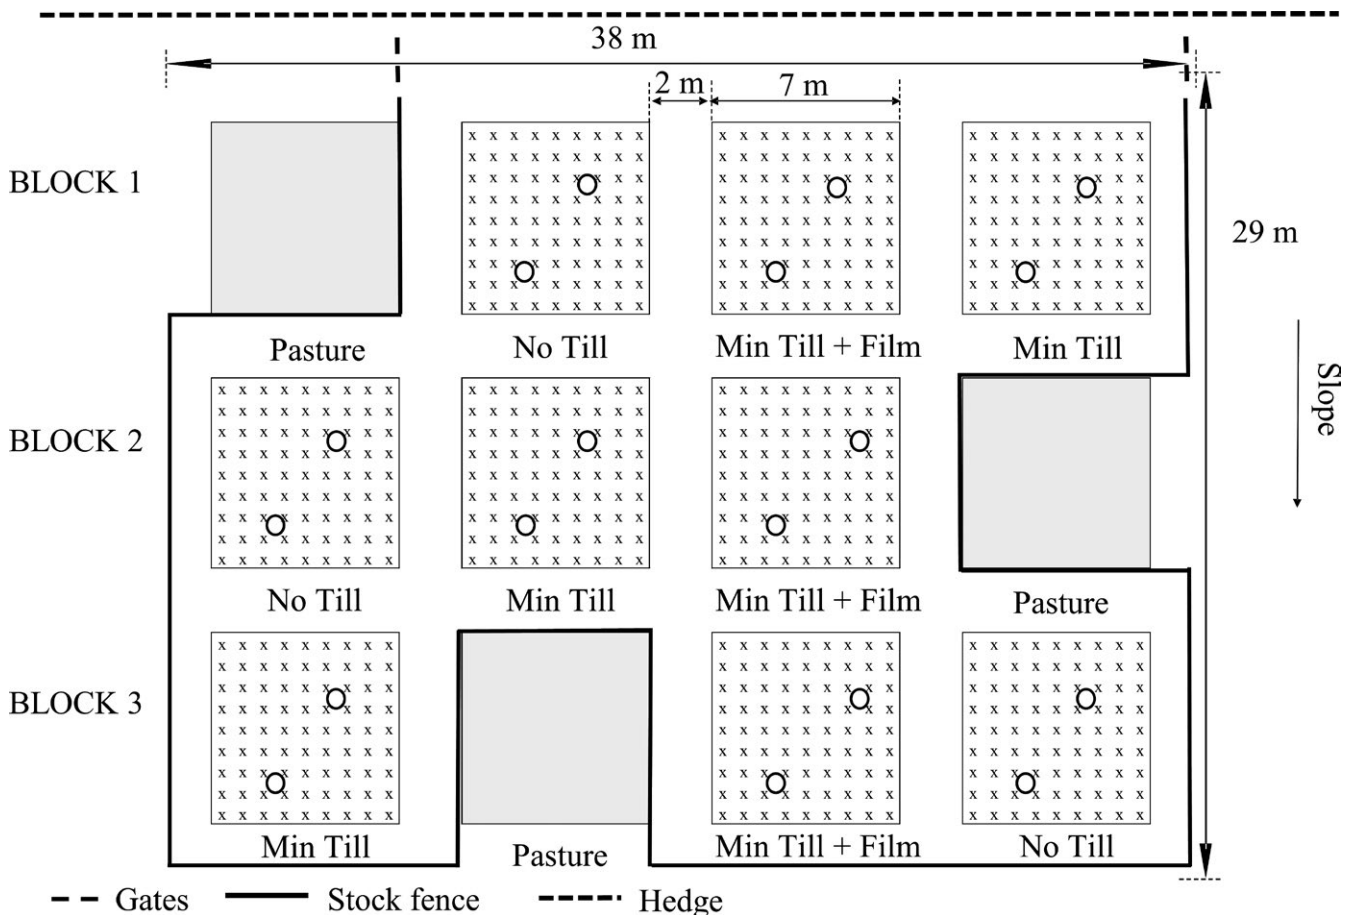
38 m

2 m

7 m

BLOCK 1

29 m

Pasture

No Till

Min Till + Film

Min Till

Slope

BLOCK 2

No Till

Min Till

Min Till + Film

Pasture

BLOCK 3

Min Till

Pasture

Min Till + Film

No Till

Gates

Stock fence

Hedge